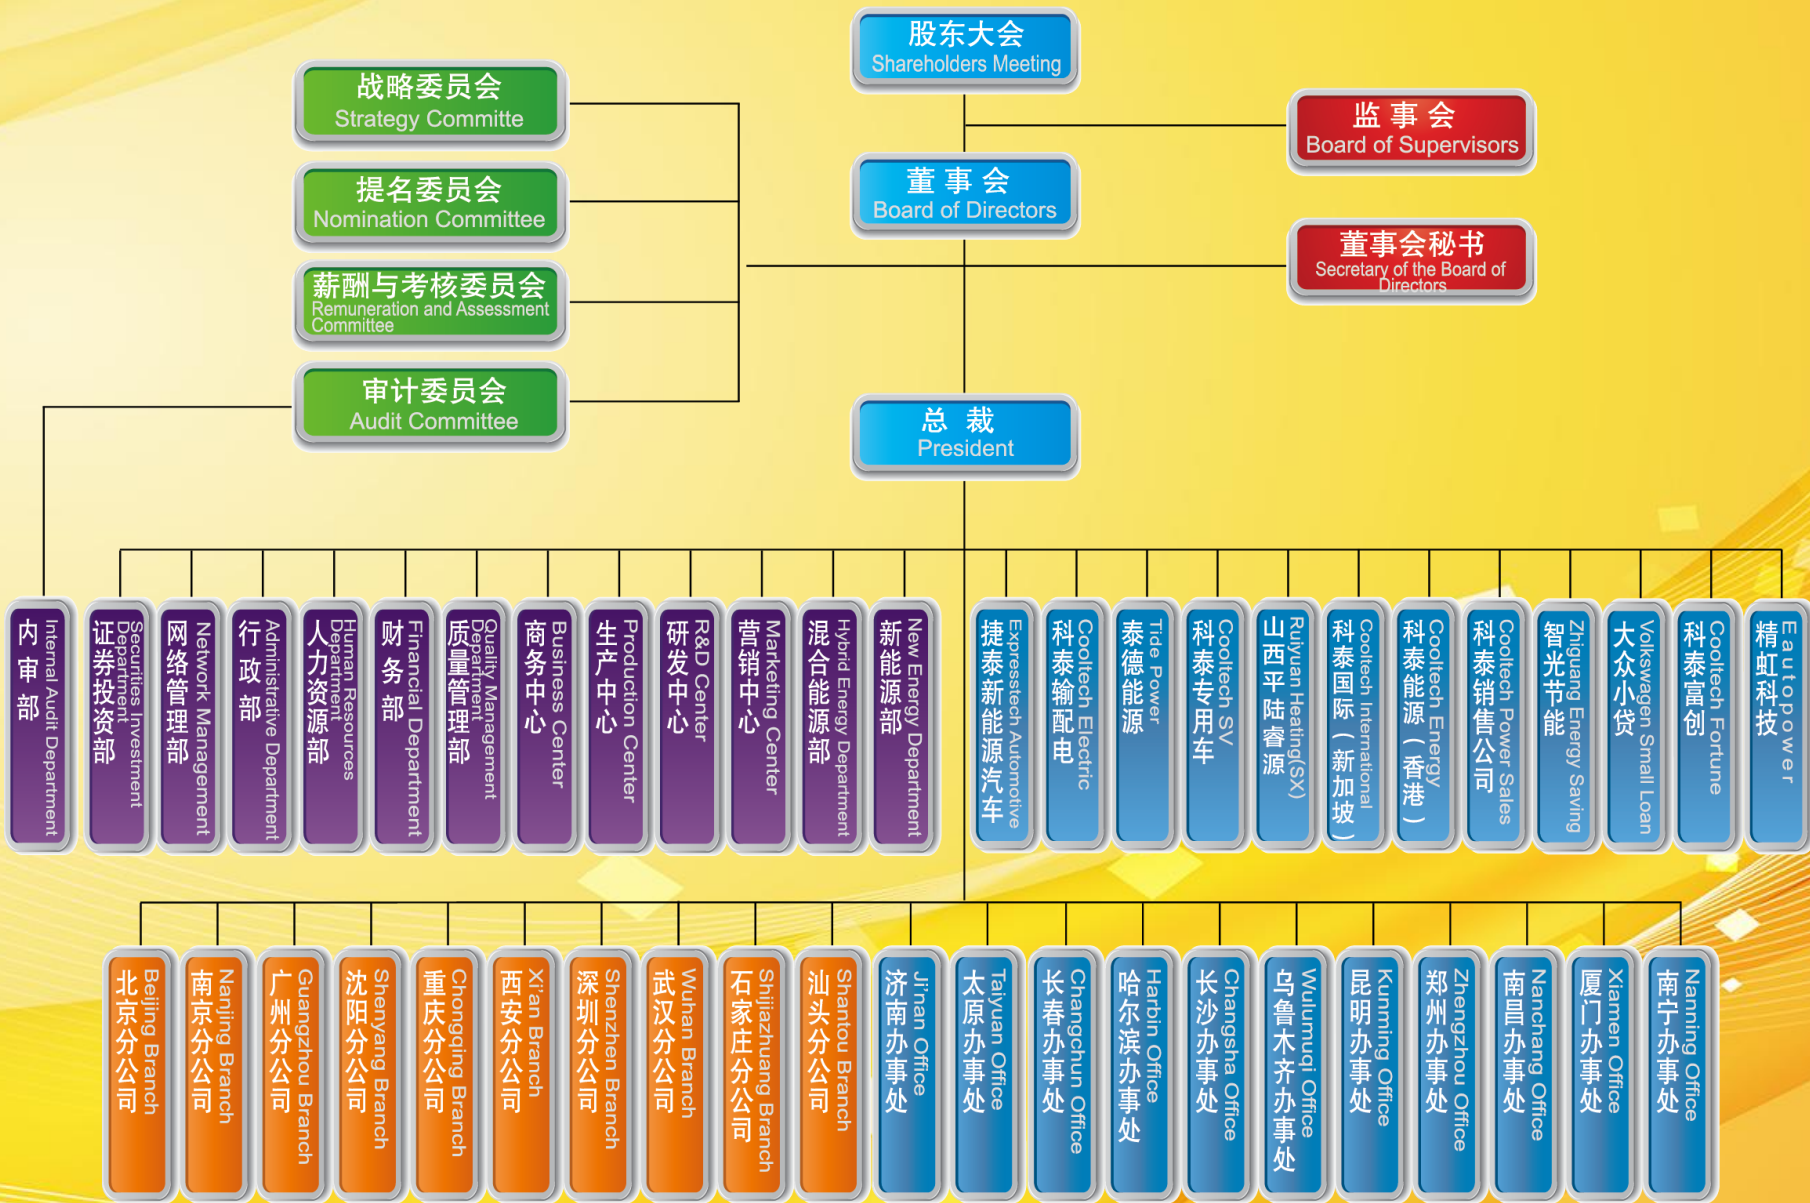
股东大会
Shareholders Meeting

战略委员会
Strategy Committe

提名委员会
Nomination Committee

薪酬与考核委员会
Remuneration and Assessment Committee

审计委员会
Audit Committee

监 事 会
Board of Supervisors

董 事 会
Board of Directors

董事会秘书
Secretary of the Board of Directors

总 裁
President

内审部
Internal Audit Department

证券投资部
Securities Investment Department

网络管理部
Network Management

行政部
Administrative Department

人力资源部
Human Resources Department

财务部
Financial Department

质量管理部
Quality Management Department

商务中心
Business Center

生产中心
Production Center

研发中心
R&D Center

营销中心
Marketing Center

混合能源部
Hybrid Energy Department

新能源部
New Energy Department

捷泰新能源汽车
Expresstech Automotive

科泰输配电
Cooltech Electric

泰德能源
Tide Power

科泰专用车
Cooltech SV

山西平陆睿源
Ruiyuan Heating(SX)

科泰国际（新加坡）
Cooltech International

科泰能源（香港）
Cooltech Energy

科泰销售公司
Cooltech Power Sales

智光节能
Zhiguang Energy Saving

大众小贷
Volkswagen Small Loan

科泰富创
Cooltech Fortune

精虹科技
Eautopower

北京分公司
Beijing Branch

南京分公司
Nanjing Branch

广州分公司
Guangzhou Branch

沈阳分公司
Shenyang Branch

重庆分公司
Chongqing Branch

西安分公司
Xi'an Branch

深圳分公司
Shenzhen Branch

武汉分公司
Wuhan Branch

石家庄分公司
Shijiazhuang Branch

汕头分公司
Shantou Branch

济南办事处
Ji'nan Office

太原办事处
Taiyuan Office

长春办事处
Changchun Office

哈尔滨办事处
Harbin Office

长沙办事处
Changsha Office

乌鲁木齐办事处
Wulumuqi Office

昆明办事处
Kunming Office

郑州办事处
Zhengzhou Office

南昌办事处
Nanchang Office

厦门办事处
Xiamen Office

南宁办事处
Nanning Office